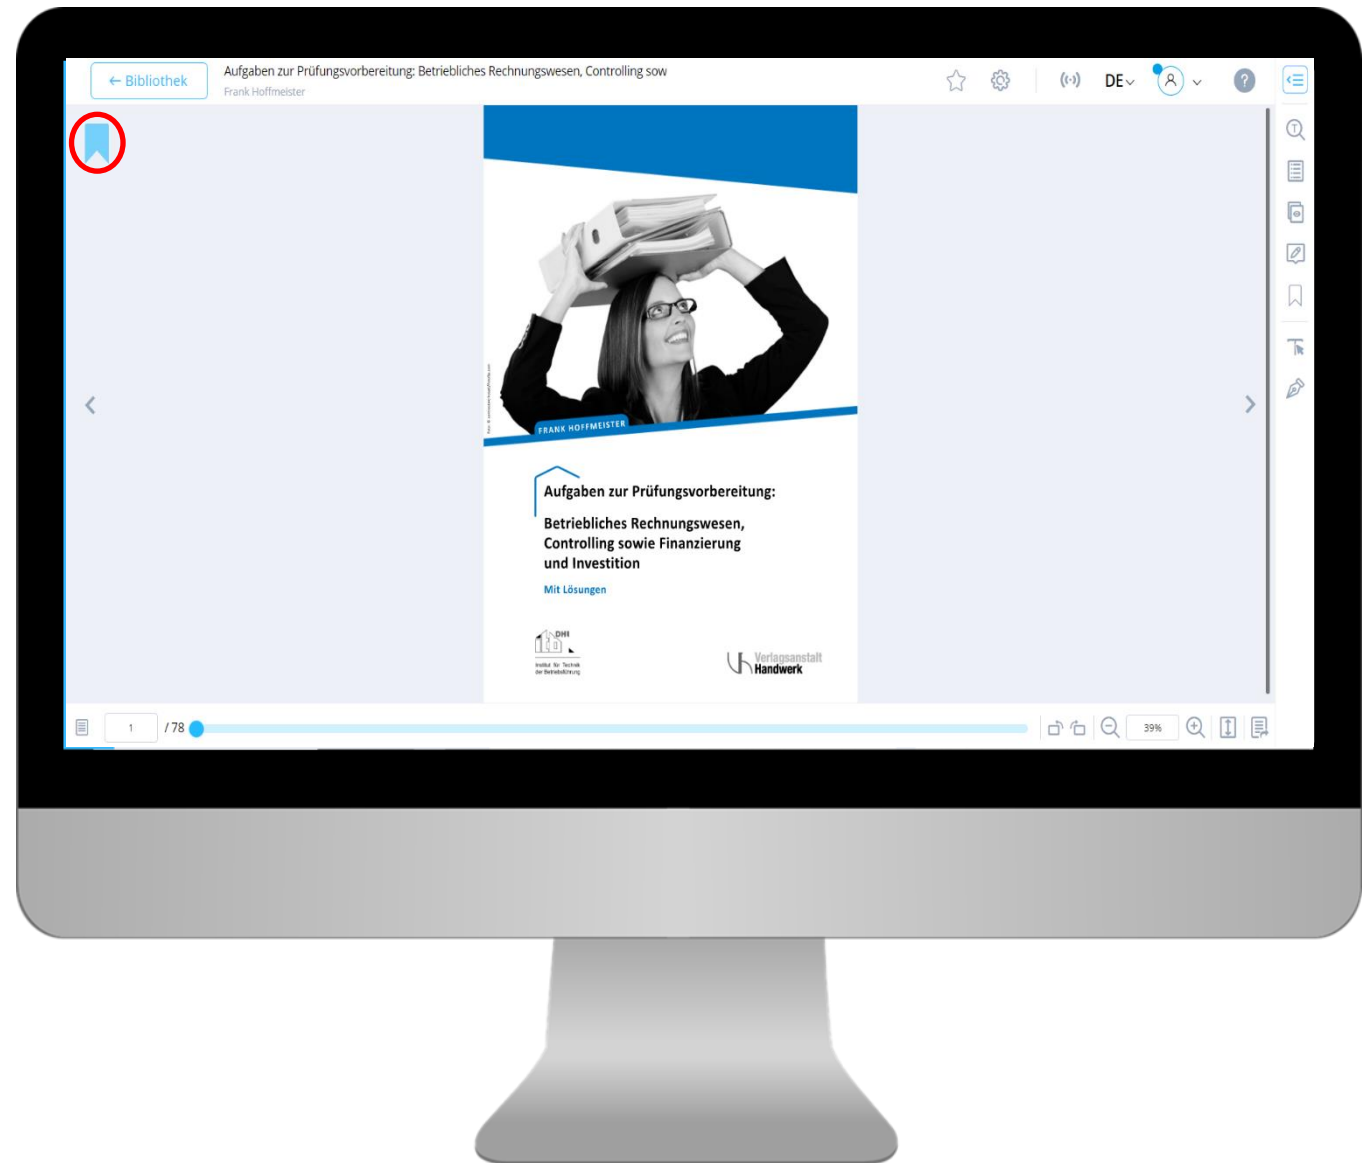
← Bibliothek

Aufgaben zur Prüfungsvorbereitung: Betriebliches Rechnungswesen, Controlling sow

Frank Hoffmeister

DE

FRANK HOFFMEISTER

Aufgaben zur Prüfungsvorbereitung:

Betriebliches Rechnungswesen, Controlling sowie Finanzierung und Investition

Mit Lösungen

DHI

Institut für Technik der Betriebsführung

Verlagsanstalt Handwerk

1

/ 78

39%